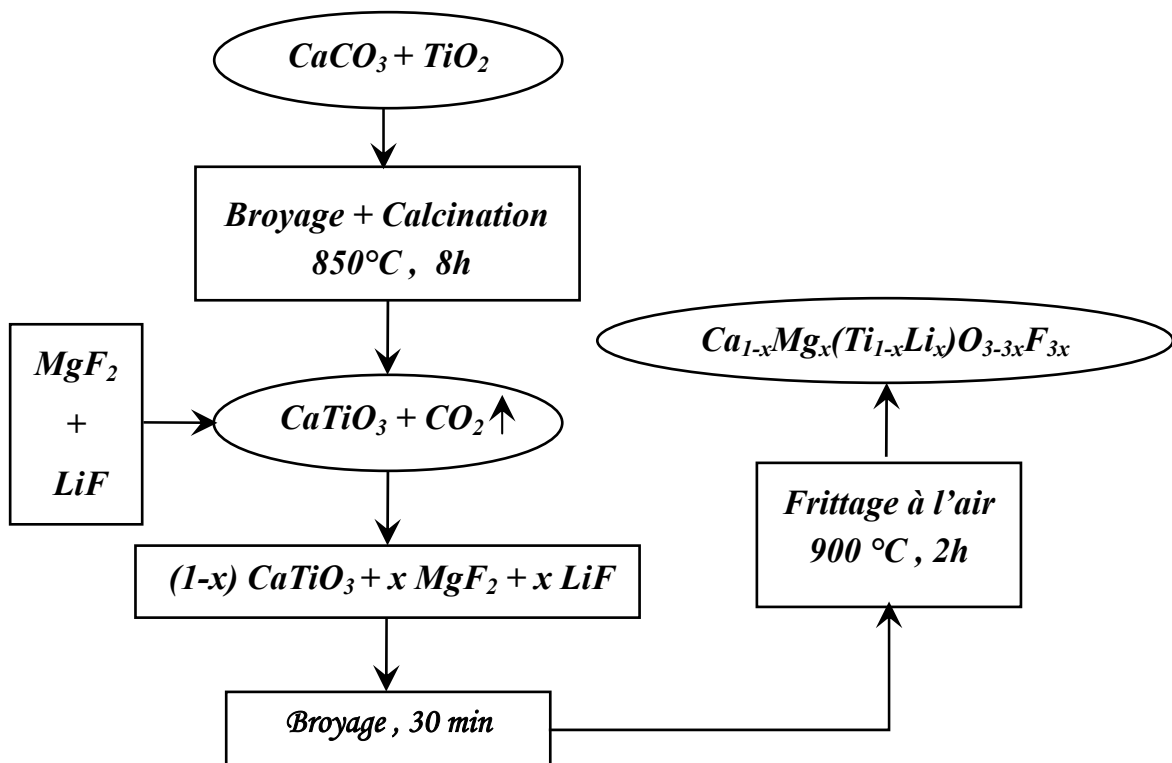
$CaCO_3 + TiO_2$

Broyage + Calcination
850°C , 8h

$MgF_2$
+
$LiF$

$CaTiO_3 + CO_2 \uparrow$

$(1-x)\ CaTiO_3 + x\ MgF_2 + x\ LiF$

Broyage , 30 min

Frittage à l'air
900 °C , 2h

$Ca_{1-x}Mg_x(Ti_{1-x}Li_x)O_{3-3x}F_{3x}$